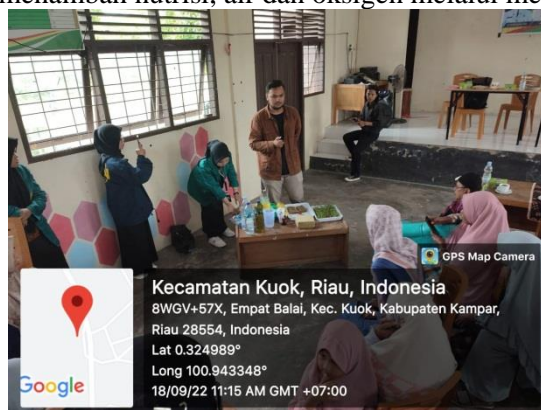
menambah nutrisi, air dan oksigen melalui me

GPS Map Camera

Kecamatan Kuok, Riau, Indonesia
8WGV+57X, Empat Balai, Kec. Kuok, Kabupaten Kampar, Riau 28554, Indonesia
Lat 0.324989°
Long 100.943348°
18/09/22 11:15 AM GMT +07:00

Google